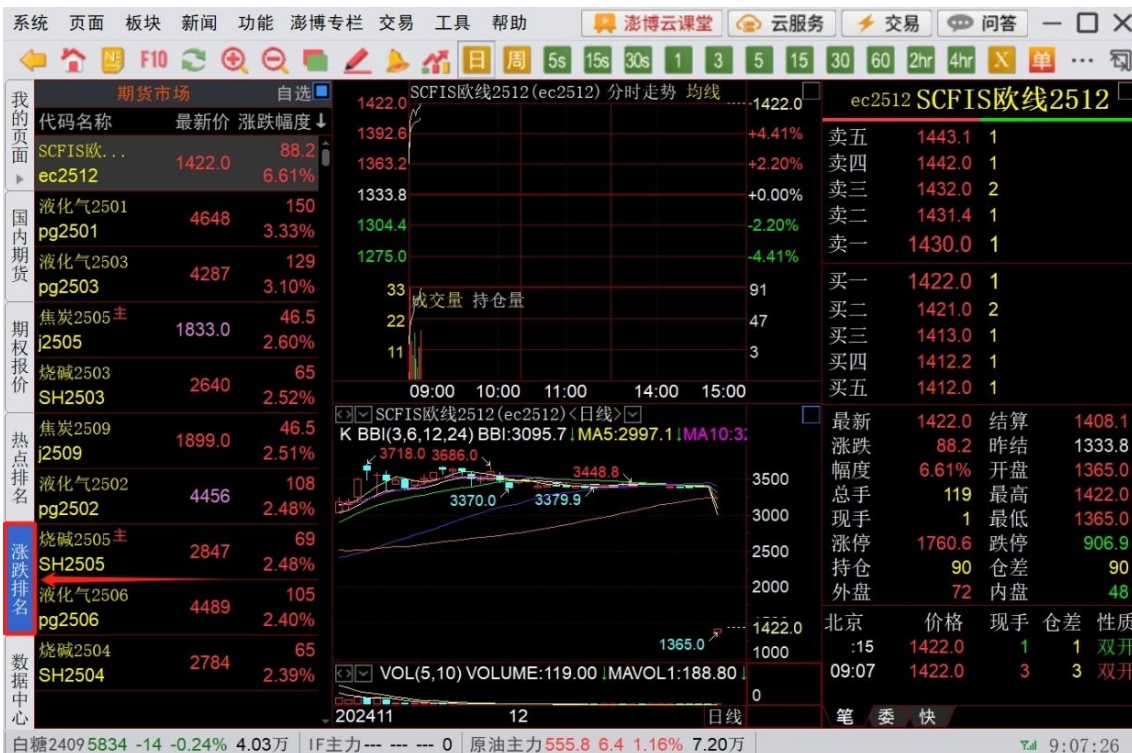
系统 页面 板块 新闻 功能 澎博专栏 交易 工具 帮助 澎博云课堂 云服务 交易 问答

F10 日 周 5s 15s 30s 1 3 5 15 30 60 2hr 4hr X 单 ...

我的页面
国内期货
期权报价
热点排名
涨跌排名
数据中心

期货市场 自选

| 代码名称 | 最新价 | 涨跌幅度↓ |
|---|---|---|
| SCFIS欧... ec2512 | 1422.0 | 88.2 6.61% |
| 液化气2501 pg2501 | 4648 | 150 3.33% |
| 液化气2503 pg2503 | 4287 | 129 3.10% |
| 焦炭2505主 j2505 | 1833.0 | 46.5 2.60% |
| 烧碱2503 SH2503 | 2640 | 65 2.52% |
| 焦炭2509 j2509 | 1899.0 | 46.5 2.51% |
| 液化气2502 pg2502 | 4456 | 108 2.48% |
| 烧碱2505主 SH2505 | 2847 | 69 2.48% |
| 液化气2506 pg2506 | 4489 | 105 2.40% |
| 烧碱2504 SH2504 | 2784 | 65 2.39% |

SCFIS欧线2512(ec2512) 分时走势 均线
1422.0 1392.6 1363.2 1333.8 1304.4 1275.0
1422.0 +4.41% +2.20% +0.00% -2.20% -4.41%
成交量 持仓量
33 22 11
91 47 3
09:00 10:00 11:00 14:00 15:00

SCFIS欧线2512(ec2512)<日线>
K BBI(3,6,12,24) BBI:3095.7 ↓MA5:2997.1 ↓MA10:3
3718.0 3686.0 3448.8 3370.0 3379.9 1365.0
3500 3000 2500 2000 1422.0 1000
VOL(5,10) VOLUME:119.00 ↓MAVOL1:188.80
0
202411 12 日线

ec2512 SCFIS欧线2512

| 卖五 | 1443.1 | 1 |
|---|---|---|
| 卖四 | 1442.0 | 1 |
| 卖三 | 1432.0 | 2 |
| 卖二 | 1431.4 | 1 |
| 卖一 | 1430.0 | 1 |
| 买一 | 1422.0 | 1 |
| 买二 | 1421.0 | 2 |
| 买三 | 1413.0 | 1 |
| 买四 | 1412.2 | 1 |
| 买五 | 1412.0 | 1 |

| 最新 | 1422.0 | 结算 | 1408.1 |
|---|---|---|---|
| 涨跌 | 88.2 | 昨结 | 1333.8 |
| 幅度 | 6.61% | 开盘 | 1365.0 |
| 总手 | 119 | 最高 | 1422.0 |
| 现手 | 1 | 最低 | 1365.0 |
| 涨停 | 1760.6 | 跌停 | 906.9 |
| 持仓 | 90 | 仓差 | 90 |
| 外盘 | 72 | 内盘 | 48 |

| 北京 | 价格 | 现手 | 仓差 | 性质 |
|---|---|---|---|---|
| :15 | 1422.0 | 1 | 1 | 双开 |
| 09:07 | 1422.0 | 3 | 3 | 双开 |

笔 委 快

白糖2409 5834 -14 -0.24% 4.03万 | IF主力--- --- --- 0 | 原油主力 555.8 6.4 1.16% 7.20万 9:07:26